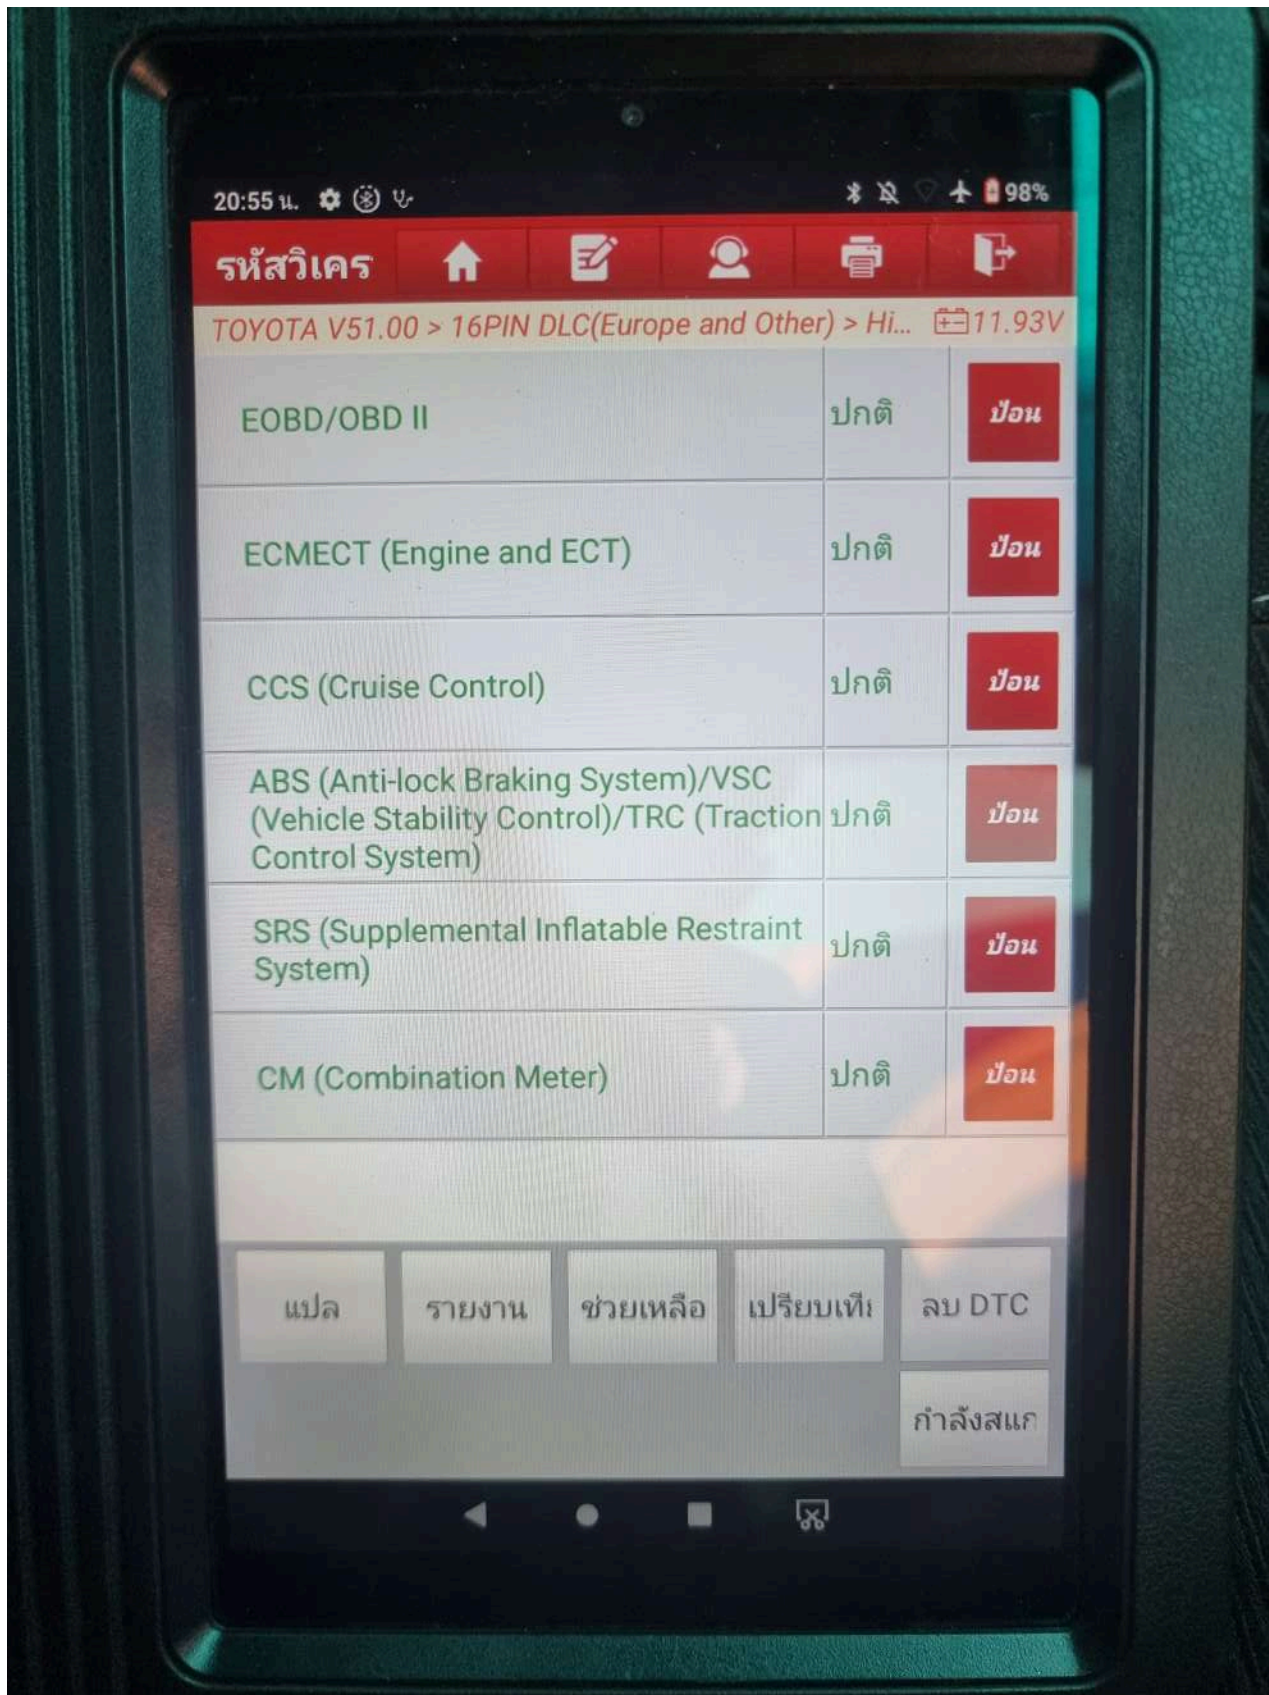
20:55 น. 98%

รหัสวิเคร

TOYOTA V51.00 > 16PIN DLC(Europe and Other) > Hi... 11.93V

| | | |
|---|---|---|
| EOBD/OBD II | ปกติ | ป้อน |
| ECMECT (Engine and ECT) | ปกติ | ป้อน |
| CCS (Cruise Control) | ปกติ | ป้อน |
| ABS (Anti-lock Braking System)/VSC (Vehicle Stability Control)/TRC (Traction Control System) | ปกติ | ป้อน |
| SRS (Supplemental Inflatable Restraint System) | ปกติ | ป้อน |
| CM (Combination Meter) | ปกติ | ป้อน |

แปล รายงาน ช่วยเหลือ เปรียบเทีย ลบ DTC

กำลังสแก